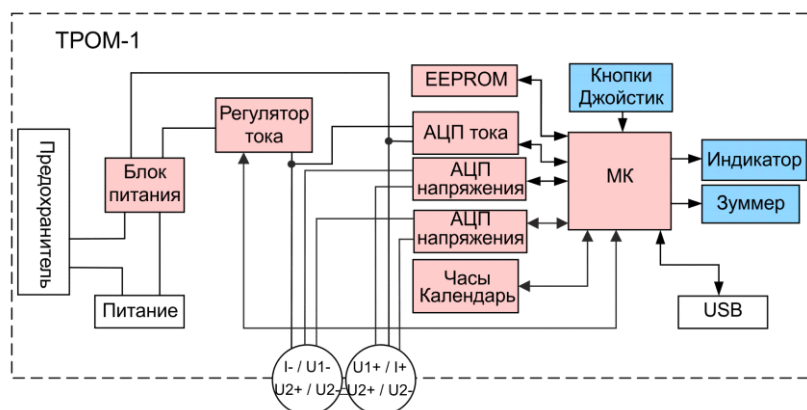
ТРОМ-1

Предохранитель

Блок питания

Питание

Регулятор тока

EEPROM

АЦП тока

АЦП напряжения

АЦП напряжения

Часы Календарь

Кнопки Джойстик

МК

Индикатор

Зуммер

USB

I- / U1-
U2+ / U2-

U1+ / I+
U2+ / U2-